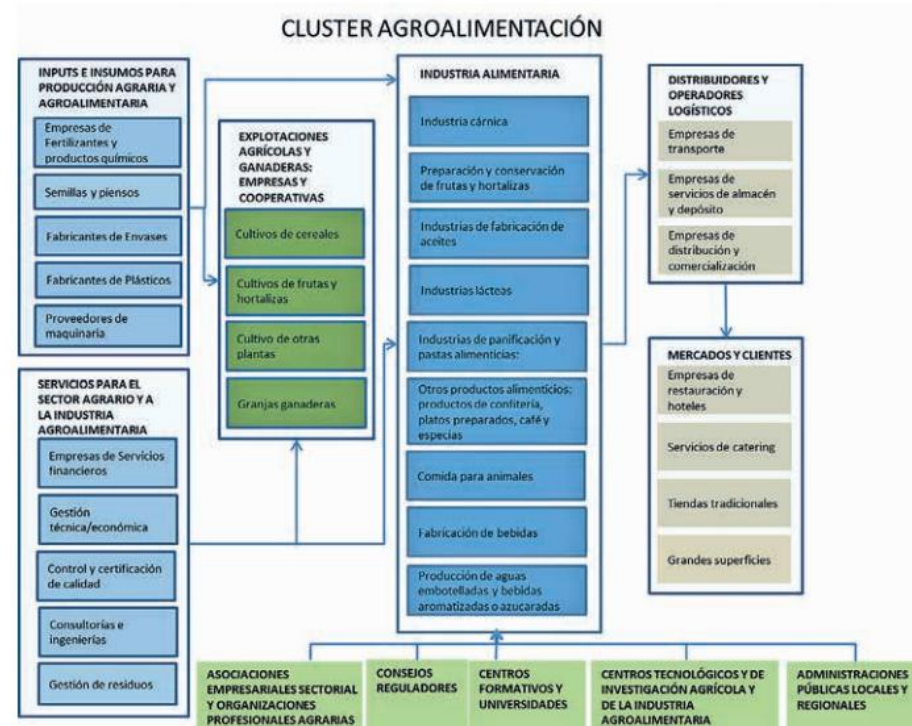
CLUSTER AGROALIMENTACIÓN

INPUTS E INSUMOS PARA PRODUCCIÓN AGRARIA Y AGROALIMENTARIA

Empresas de Fertilizantes y productos químicos

Semillas y piensos

Fabricantes de Envases

Fabricantes de Plásticos

Proveedores de maquinaria

SERVICIOS PARA EL SECTOR AGRARIO Y A LA INDUSTRIA AGROALIMENTARIA

Empresas de Servicios financieros

Gestión técnica/económica

Control y certificación de calidad

Consultorías e ingenierías

Gestión de residuos

EXPLOTACIONES AGRÍCOLAS Y GANADERAS: EMPRESAS Y COOPERATIVAS

Cultivos de cereales

Cultivos de frutas y hortalizas

Cultivo de otras plantas

Granjas ganaderas

INDUSTRIA ALIMENTARIA

Industria cárnica

Preparación y conservación de frutas y hortalizas

Industrias de fabricación de aceites

Industrias lácteas

Industrias de panificación y pastas alimenticias:

Otros productos alimenticios: productos de confitería, platos preparados, café y especias

Comida para animales

Fabricación de bebidas

Producción de aguas embotelladas y bebidas aromatizadas o azucaradas

DISTRIBUIDORES Y OPERADORES LOGÍSTICOS

Empresas de transporte

Empresas de servicios de almacén y depósito

Empresas de distribución y comercialización

MERCADOS Y CLIENTES

Empresas de restauración y hoteles

Servicios de catering

Tiendas tradicionales

Grandes superficies

ASOCIACIONES EMPRESARIALES SECTORIAL Y ORGANIZACIONES PROFESIONALES AGRARIAS

CONSEJOS REGULADORES

CENTROS FORMATIVOS Y UNIVERSIDADES

CENTROS TECNOLÓGICOS Y DE INVESTIGACIÓN AGRÍCOLA Y DE LA INDUSTRIA AGROALIMENTARIA

ADMINISTRACIONES PÚBLICAS LOCALES Y REGIONALES